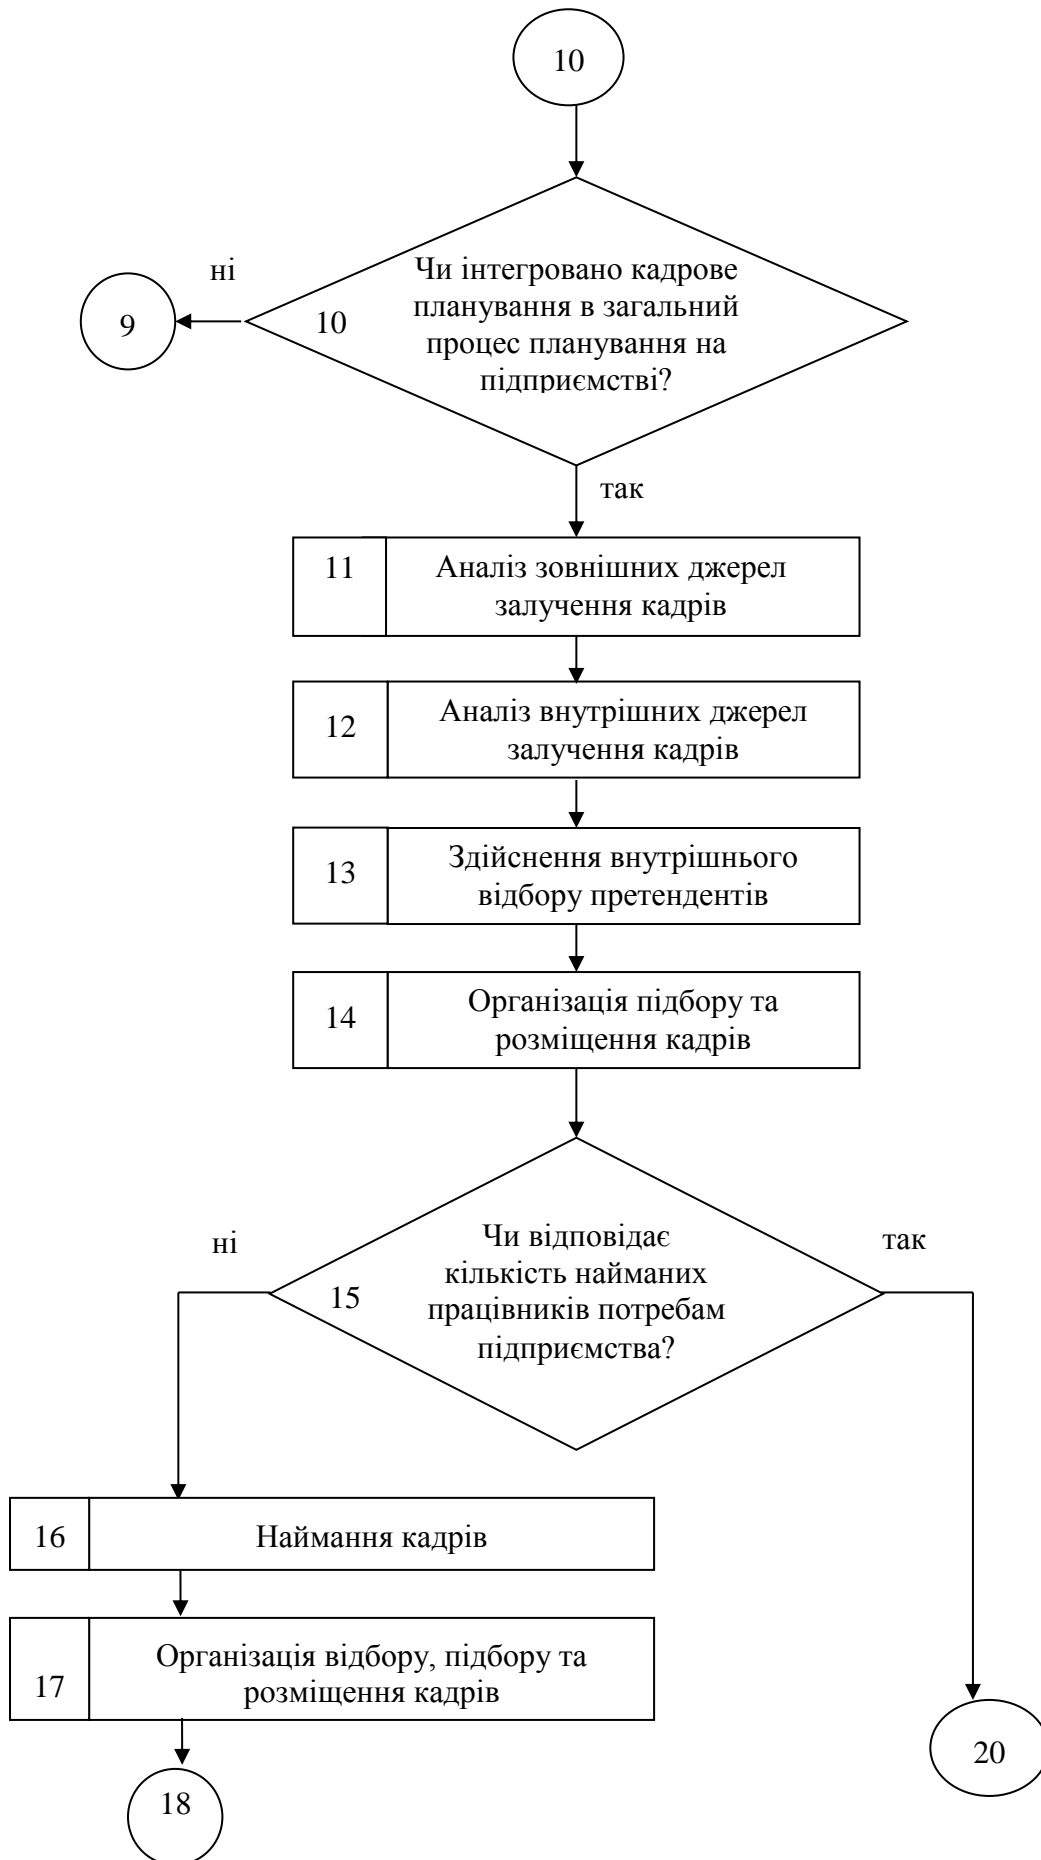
10

ні

9

10

Чи інтегровано кадрове планування в загальний процес планування на підприємстві?

так

11 Аналіз зовнішніх джерел залучення кадрів

12 Аналіз внутрішніх джерел залучення кадрів

13 Здійснення внутрішнього відбору претендентів

14 Організація підбору та розміщення кадрів

ні

15

Чи відповідає кількість найманих працівників потребам підприємства?

так

16 Наймання кадрів

17 Організація відбору, підбору та розміщення кадрів

18

20